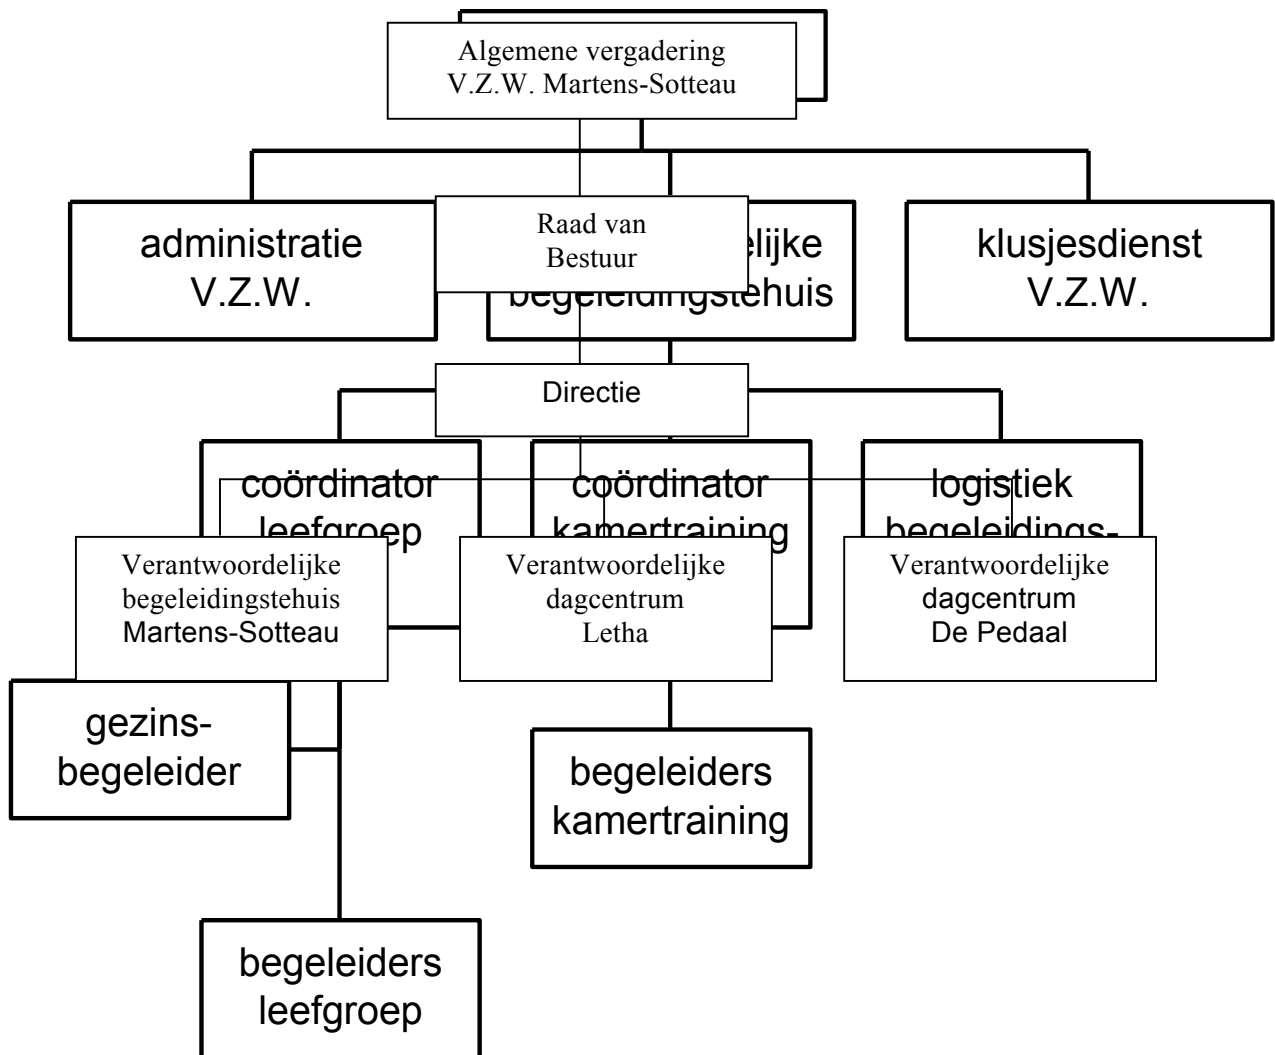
Algemene vergadering
V.Z.W. Martens-Sotteau

administratie
V.Z.W.

Raad van
Bestuur

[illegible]elijke
begeleidingstehuis

klusjesdienst
V.Z.W.

Directie

coördinator
leefgroep

coördinator
kamertraining

logistiek
begeleidings-

Verantwoordelijke
begeleidingstehuis
Martens-Sotteau

Verantwoordelijke
dagcentrum
Letha

Verantwoordelijke
dagcentrum
De Pedaal

gezins-
begeleider

begeleiders
kamertraining

begeleiders
leefgroep